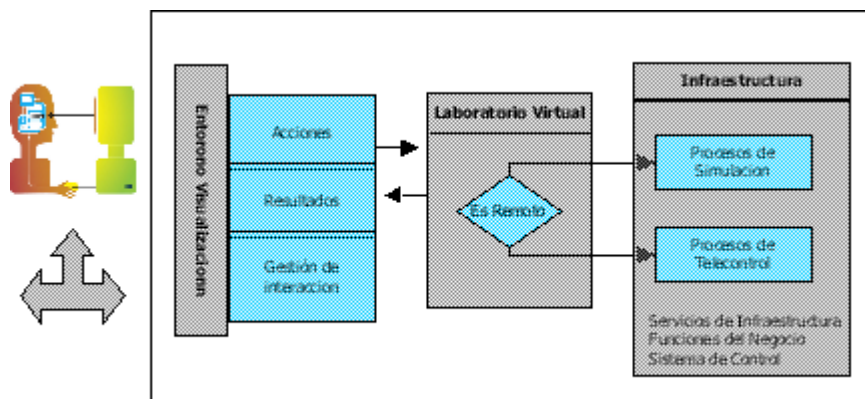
Entorono Visualizacion

Acciones

Resultados

Gestión de interaccion

Laboratorio Virtual

Es Remoto

Infraestructura

Procesos de Simulacion

Procesos de Telecontrol

Servicios de Infraestructura
Funciones del Negocio
Sistema de Control